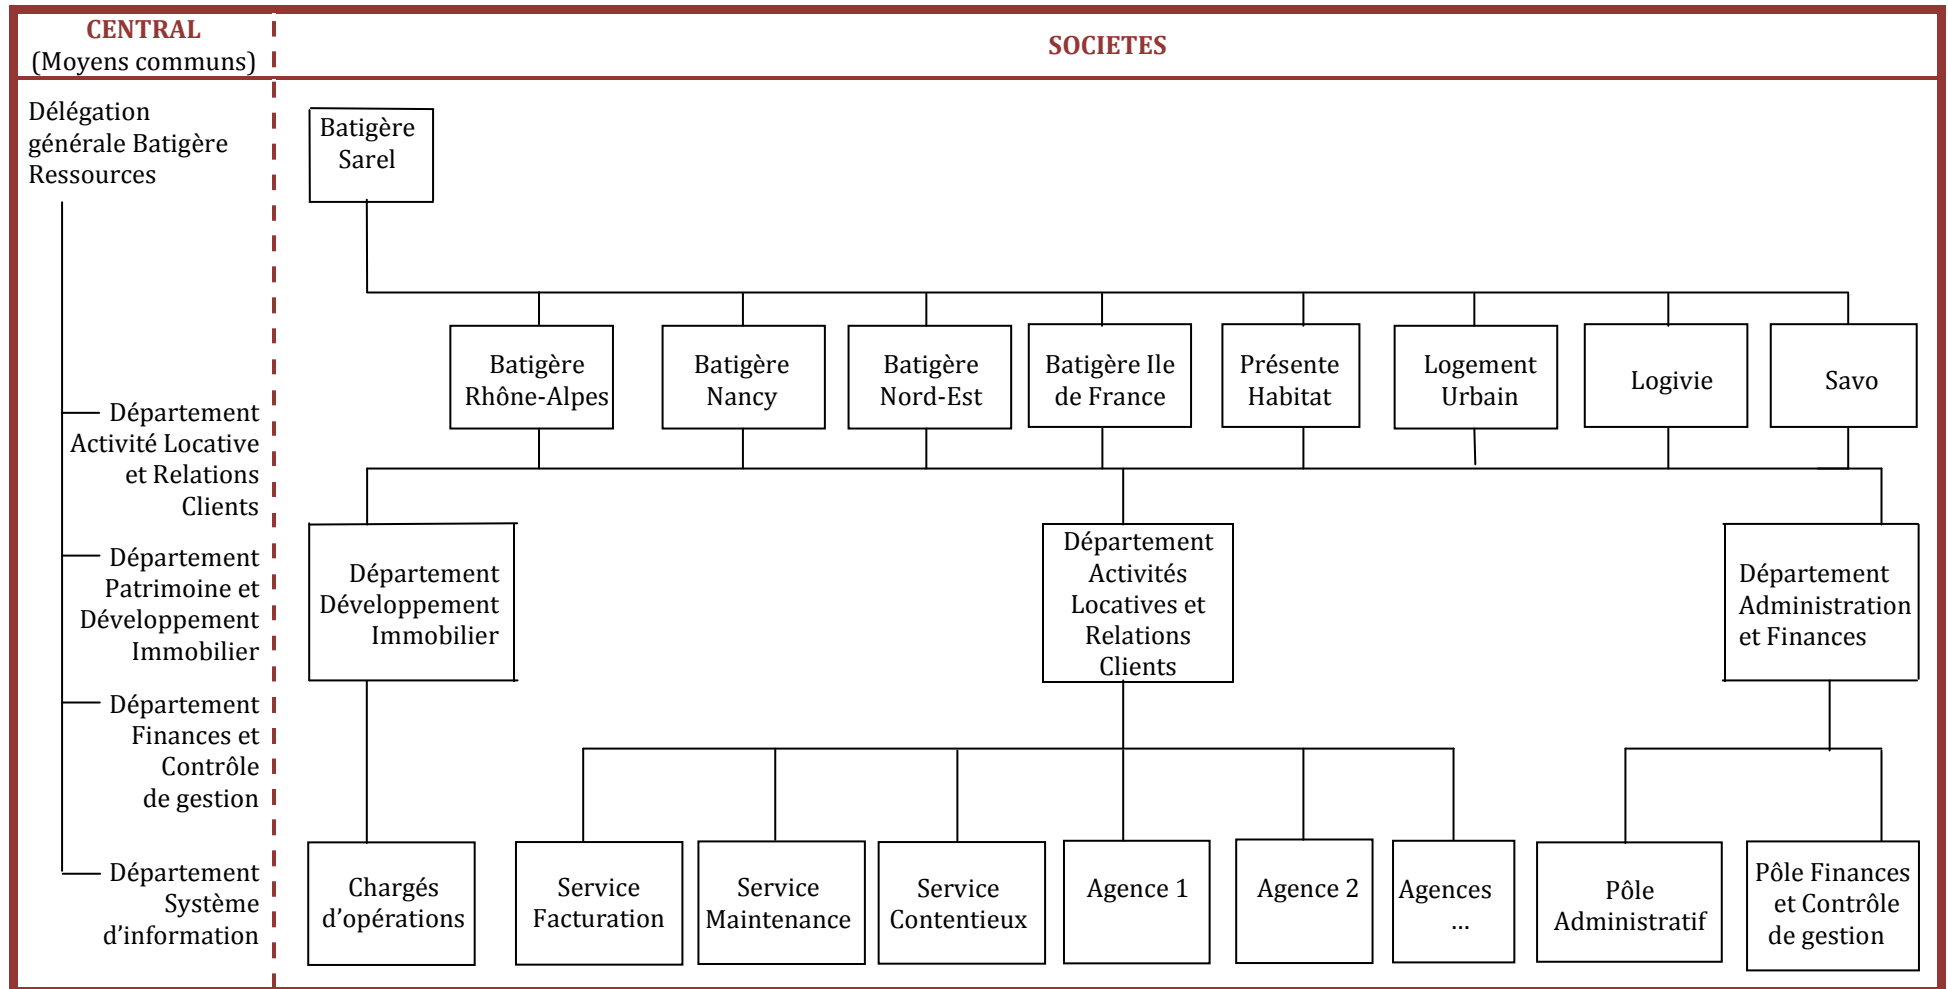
CENTRAL
(Moyens communs)

SOCIETES

Délégation générale Batigère Ressources

Département Activité Locative et Relations Clients

Département Patrimoine et Développement Immobilier

Département Finances et Contrôle de gestion

Département Système d'information

Batigère Sarel

Batigère Rhône-Alpes

Batigère Nancy

Batigère Nord-Est

Batigère Ile de France

Présente Habitat

Logement Urbain

Logivie

Savo

Département Développement Immobilier

Département Activités Locatives et Relations Clients

Département Administration et Finances

Chargés d'opérations

Service Facturation

Service Maintenance

Service Contentieux

Agence 1

Agence 2

Agences …

Pôle Administratif

Pôle Finances et Contrôle de gestion